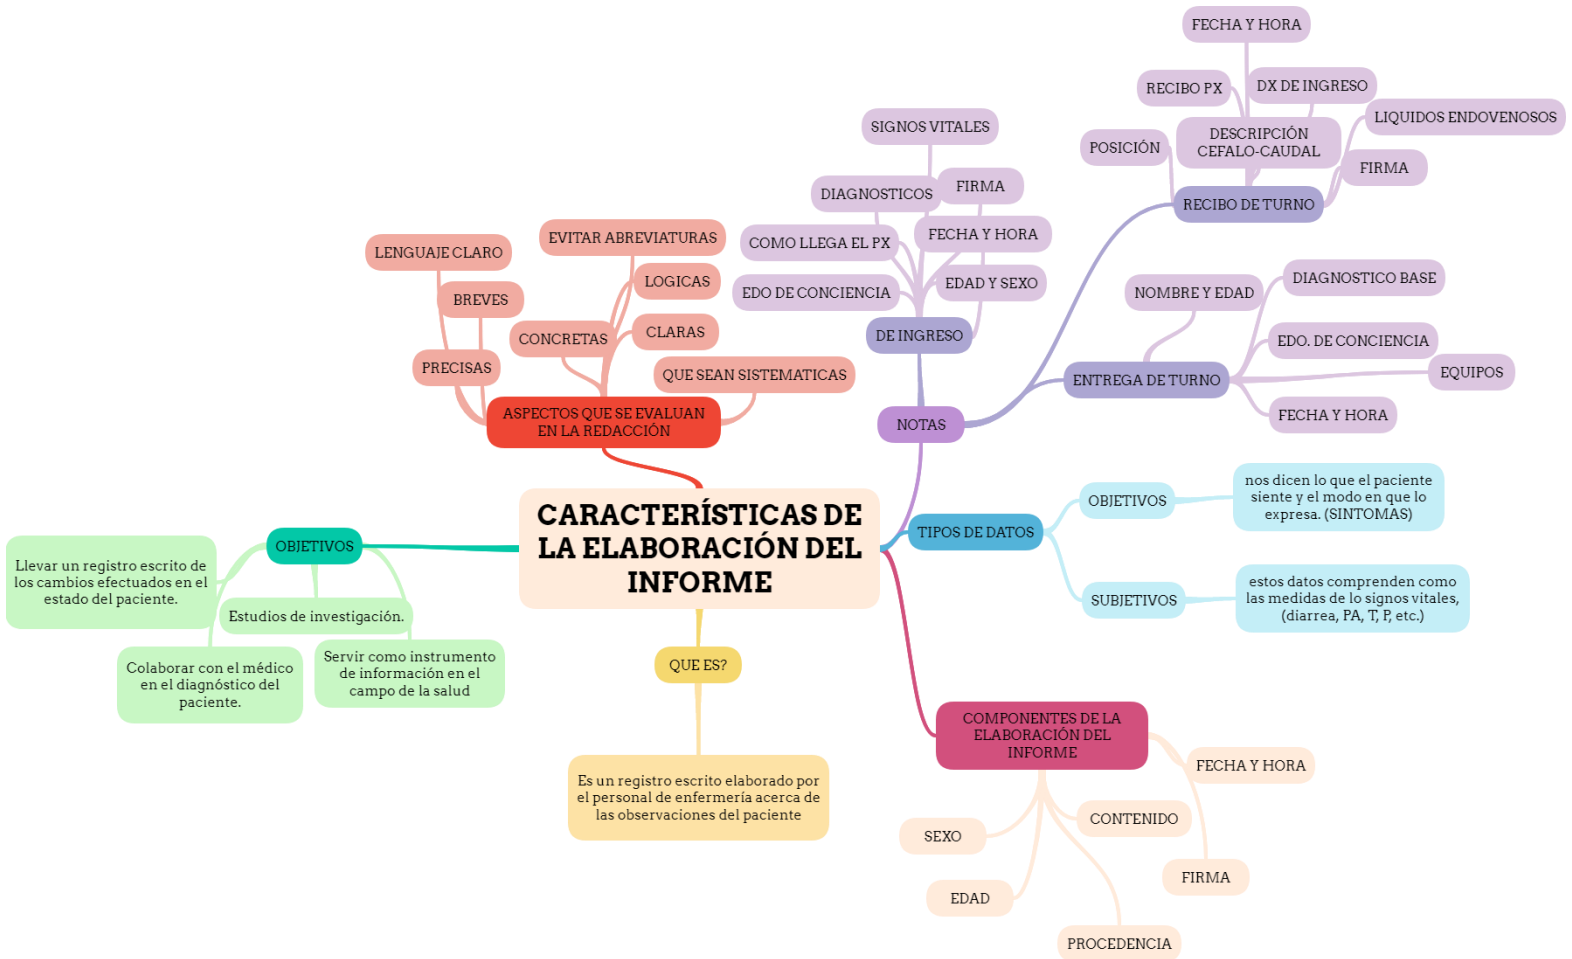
CARACTERÍSTICAS DE LA ELABORACIÓN DEL INFORME

ASPECTOS QUE SE EVALUAN EN LA REDACCIÓN
LENGUAJE CLARO
BREVES
PRECISAS
CONCRETAS
EVITAR ABREVIATURAS
LOGICAS
CLARAS
QUE SEAN SISTEMATICAS

NOTAS
DE INGRESO
SIGNOS VITALES
DIAGNOSTICOS
FIRMA
COMO LLEGA EL PX
FECHA Y HORA
EDO DE CONCIENCIA
EDAD Y SEXO

RECIBO DE TURNO
FECHA Y HORA
RECIBO PX
DX DE INGRESO
POSICIÓN
DESCRIPCIÓN CEFALO-CAUDAL
LIQUIDOS ENDOVENOSOS
FIRMA

ENTREGA DE TURNO
NOMBRE Y EDAD
DIAGNOSTICO BASE
EDO. DE CONCIENCIA
EQUIPOS
FECHA Y HORA

TIPOS DE DATOS
OBJETIVOS
nos dicen lo que el paciente siente y el modo en que lo expresa. (SINTOMAS)
SUBJETIVOS
estos datos comprenden como las medidas de lo signos vitales, (diarrea, PA, T, P, etc.)

COMPONENTES DE LA ELABORACIÓN DEL INFORME
FECHA Y HORA
CONTENIDO
FIRMA
SEXO
EDAD
PROCEDENCIA

QUE ES?
Es un registro escrito elaborado por el personal de enfermería acerca de las observaciones del paciente

OBJETIVOS
Llevar un registro escrito de los cambios efectuados en el estado del paciente.
Estudios de investigación.
Colaborar con el médico en el diagnóstico del paciente.
Servir como instrumento de información en el campo de la salud